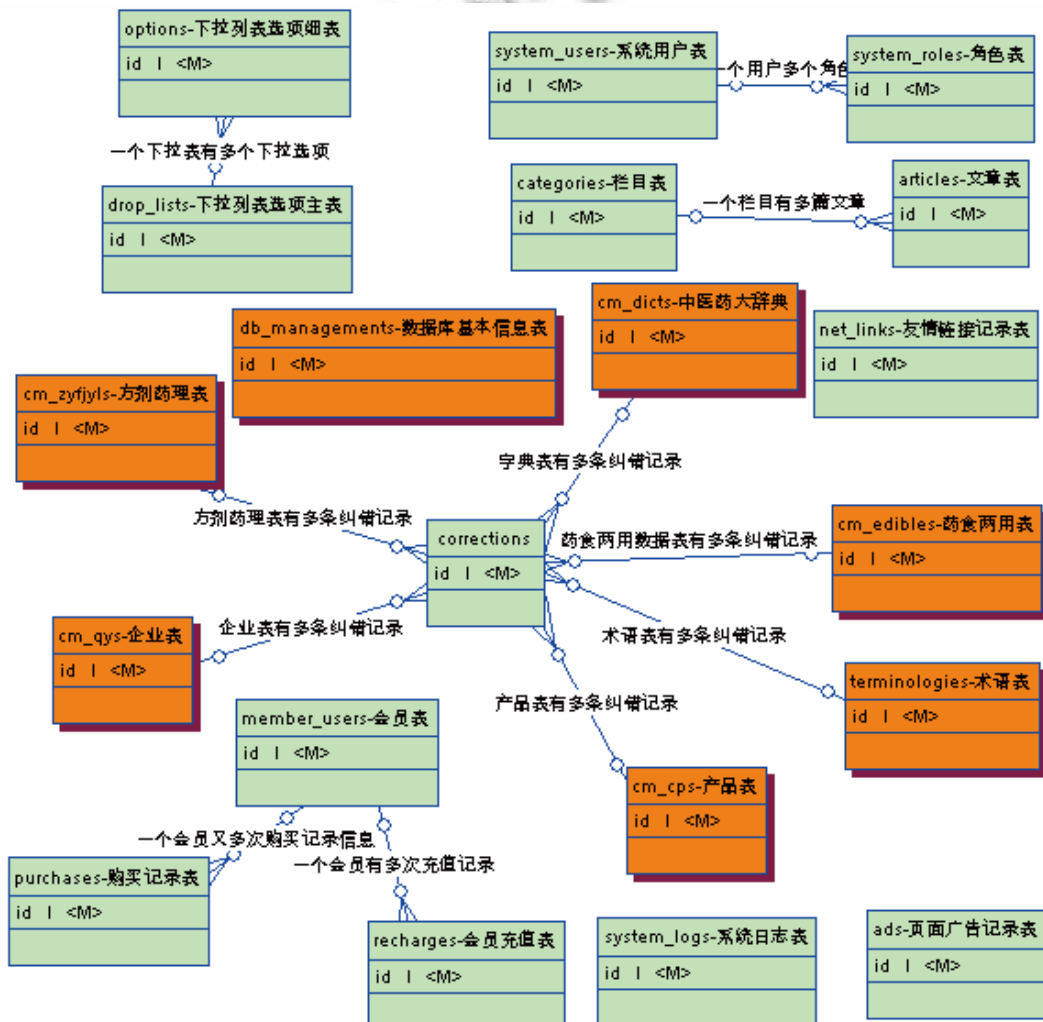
options-下拉列表选项细表
id I <M>

一个下拉表有多个下拉选项

drop_lists-下拉列表选项主表
id I <M>

system_users-系统用户表
id I <M>

一个用户多个角色

system_roles-角色表
id I <M>

categories-栏目表
id I <M>

一个栏目有多篇文章

articles-文章表
id I <M>

db_managements-数据库基本信息表
id I <M>

cm_dicts-中医药大辞典
id I <M>

net_links-友情链接记录表
id I <M>

cm_zyfjyls-方剂药理表
id I <M>

字典表有多条纠错记录

方剂药理表有多条纠错记录

corrections
id I <M>

药食两用数据表有多条纠错记录

cm_edibles-药食两用表
id I <M>

企业表有多条纠错记录

cm_qys-企业表
id I <M>

术语表有多条纠错记录

terminologies-术语表
id I <M>

产品表有多条纠错记录

member_users-会员表
id I <M>

cm_cps-产品表
id I <M>

一个会员又多次购买记录信息

一个会员有多次充值记录

purchases-购买记录表
id I <M>

recharges-会员充值表
id I <M>

system_logs-系统日志表
id I <M>

ads-页面广告记录表
id I <M>